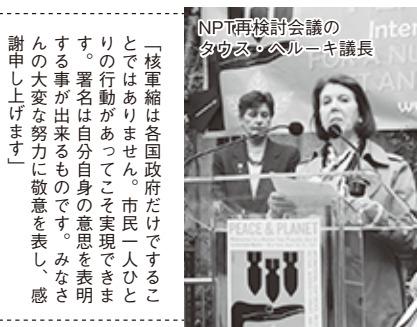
「核軍縮は各国政府だけでするこ とではありません。市民一人ひと りの行動があってこそ実現できま す。署名は自分自身の意思を表明 する事が出来るものです。みなさ んの大変な努力に敬意を表し、感 謝申し上げます」

NPT再検討会議の
タウス・ヘルーキ議長

PEACE & PLANET

Inter

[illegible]